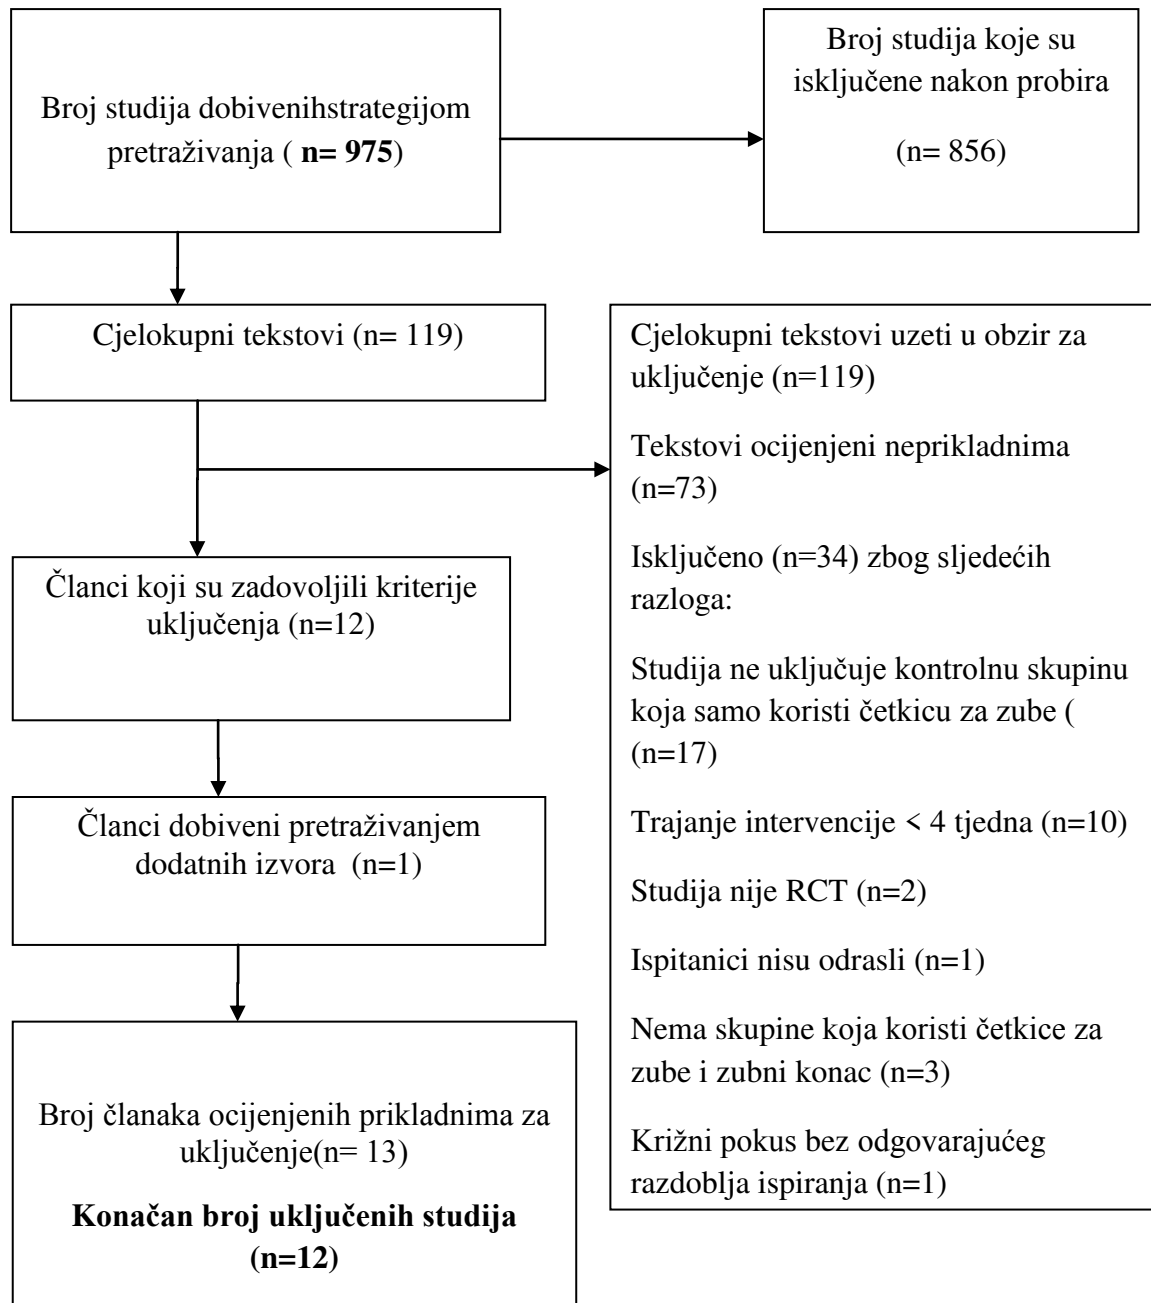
Broj studija dobivenihstrategijom pretraživanja ( **n= 975**)

Broj studija koje su isključene nakon probira

(n= 856)

Cjelokupni tekstovi (n= 119)

Cjelokupni tekstovi uzeti u obzir za uključenje (n=119)

Tekstovi ocijenjeni neprikladnima (n=73)

Isključeno (n=34) zbog sljedećih razloga:

Studija ne uključuje kontrolnu skupinu koja samo koristi četkicu za zube ( (n=17)

Trajanje intervencije < 4 tjedna (n=10)

Studija nije RCT (n=2)

Ispitanici nisu odrasli (n=1)

Nema skupine koja koristi četkice za zube i zubni konac (n=3)

Križni pokus bez odgovarajućeg razdoblja ispiranja (n=1)

Članci koji su zadovoljili kriterije uključenja (n=12)

Članci dobiveni pretraživanjem dodatnih izvora (n=1)

Broj članaka ocijenjenih prikladnima za uključenje(n= 13)

**Konačan broj uključenih studija (n=12)**